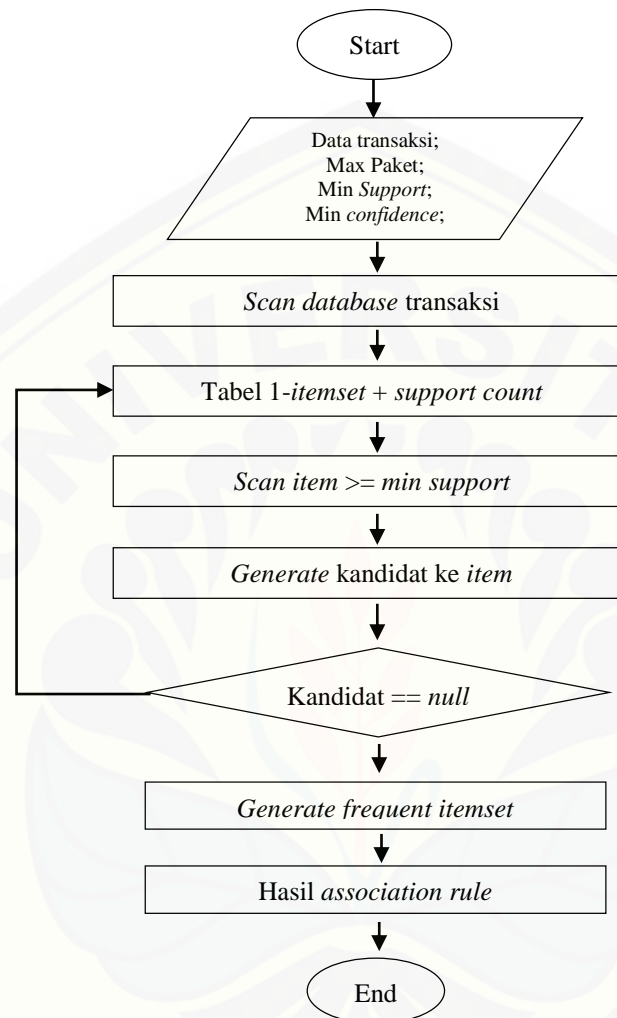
Start

Data transaksi;
Max Paket;
Min Support;
Min confidence;

Scan database transaksi

Tabel 1-itemset + support count

Scan item >= min support

Generate kandidat ke item

Kandidat == null

Generate frequent itemset

Hasil association rule

End